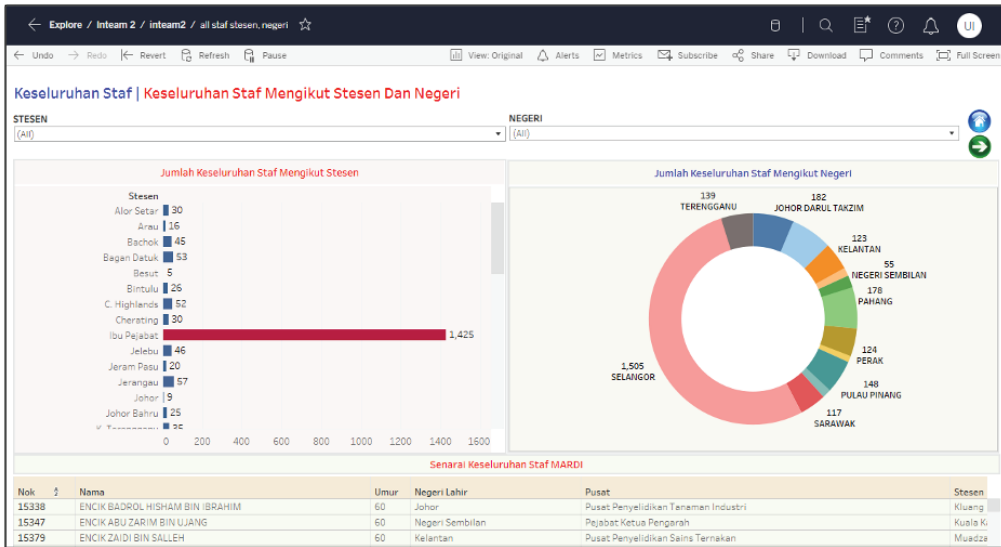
Explore / Inteam 2 / inteam2 / all staf stesen, negeri ☆

UI

← Undo → Redo |← Revert Refresh Pause View: Original Alerts Metrics Subscribe Share Download Comments Full Screen

Keseluruhan Staf | Keseluruhan Staf Mengikut Stesen Dan Negeri

STESEN
(All)

NEGERI
(All)

Jumlah Keseluruhan Staf Mengikut Stesen

Stesen
Alor Setar 30
Arau 16
Bachok 45
Bagan Datuk 53
Besut 5
Bintulu 26
C. Highlands 52
Cherating 30
Ibu Pejabat 1,425
Jelebu 46
Jeram Pasu 20
Jerangau 57
Johor 9
Johor Bahru 25
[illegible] 35

0 200 400 600 800 1000 1200 1400 1600

Jumlah Keseluruhan Staf Mengikut Negeri

139 TERENGGANU
182 JOHOR DARUL TAKZIM
123 KELANTAN
55 NEGERI SEMBILAN
178 PAHANG
124 PERAK
148 PULAU PINANG
117 SARAWAK
1,505 SELANGOR

Senarai Keseluruhan Staf MARDI

| Nok | Nama | Umur | Negeri Lahir | Pusat | Stesen |
|---|---|---|---|---|---|
| 15338 | ENCIK BADROL HISHAM BIN IBRAHIM | 60 | Johor | Pusat Penyelidikan Tanaman Industri | Kluang |
| 15347 | ENCIK ABU ZARIM BIN UJANG | 60 | Negeri Sembilan | Pejabat Ketua Pengarah | Kuala K |
| 15379 | ENCIK ZAIDI BIN SALLEH | 60 | Kelantan | Pusat Penyelidikan Sains Ternakan | Muadza |